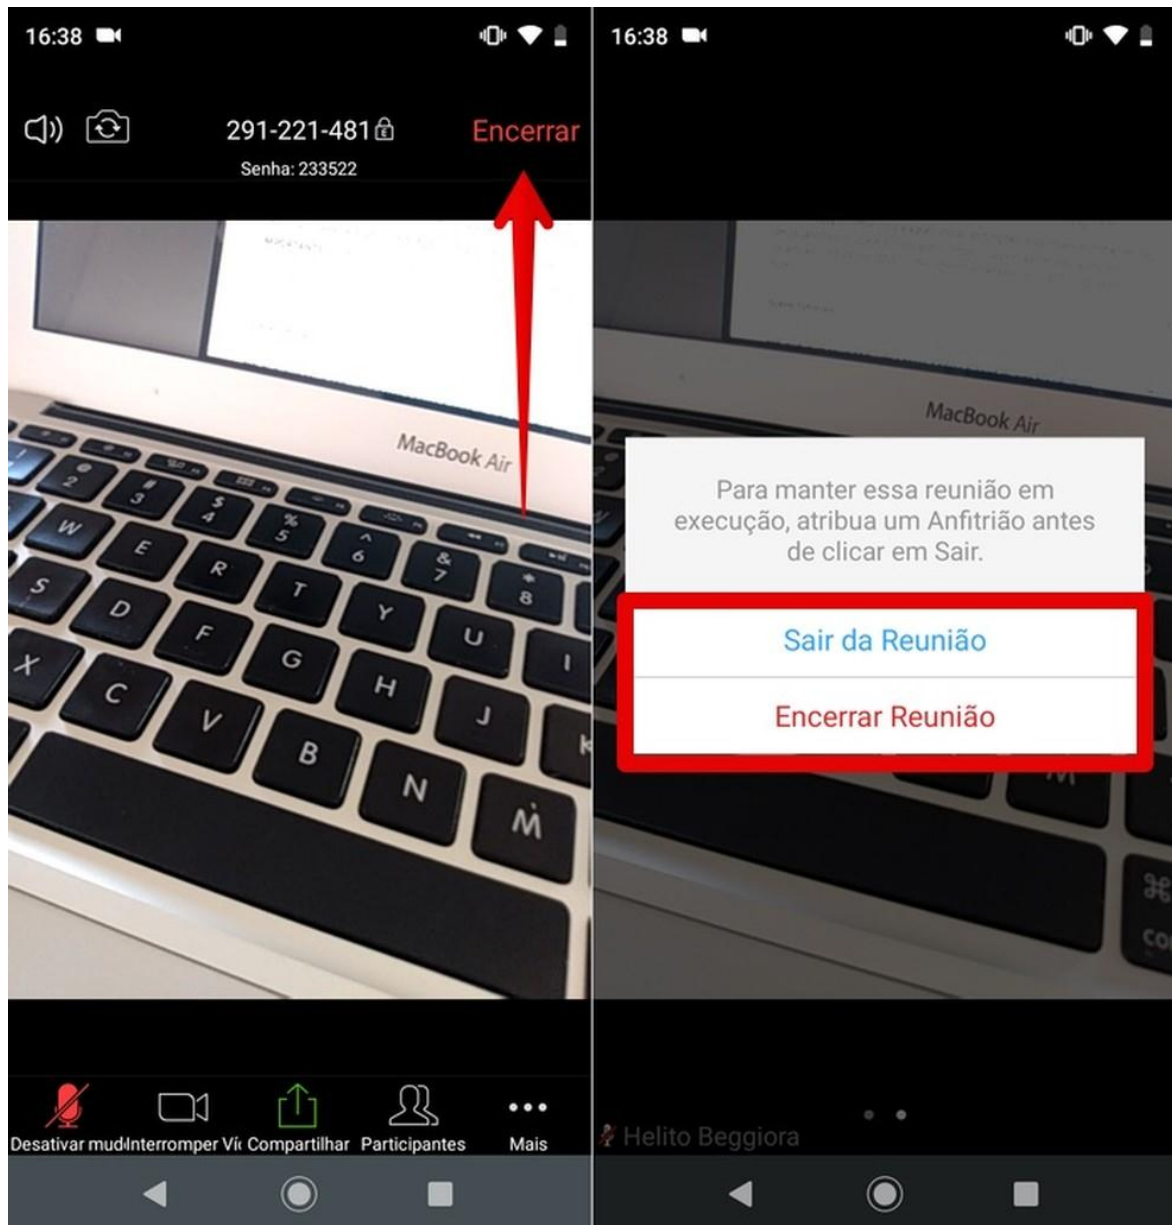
16:38

291-221-481

Encerrar

Senha: 233522

MacBook Air

Desativar mud Interromper Ví Compartilhar Participantes Mais

16:38

MacBook Air

Para manter essa reunião em execução, atribua um Anfitrião antes de clicar em Sair.

Sair da Reunião

Encerrar Reunião

Helito Beggiora